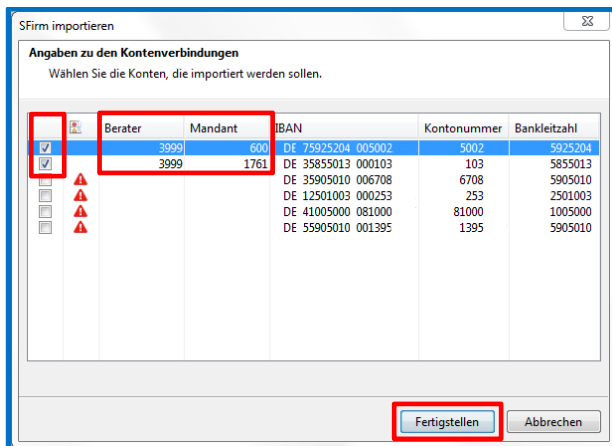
SFirm importieren

Angaben zu den Kontenverbindungen

Wählen Sie die Konten, die importiert werden sollen.

| | | Berater | Mandant | IBAN | Kontonummer | Bankleitzahl |
|---|---|---|---|---|---|---|
| ☑ | | 3999 | 600 | DE 75925204 005002 | 5002 | 5925204 |
| ☑ | | 3999 | 1761 | DE 35855013 000103 | 103 | 5855013 |
| ☐ | ⚠ | | | DE 35905010 006708 | 6708 | 5905010 |
| ☐ | ⚠ | | | DE 12501003 000253 | 253 | 2501003 |
| ☐ | ⚠ | | | DE 41005000 081000 | 81000 | 1005000 |
| ☐ | ⚠ | | | DE 55905010 001395 | 1395 | 5905010 |

Fertigstellen

Abbrechen